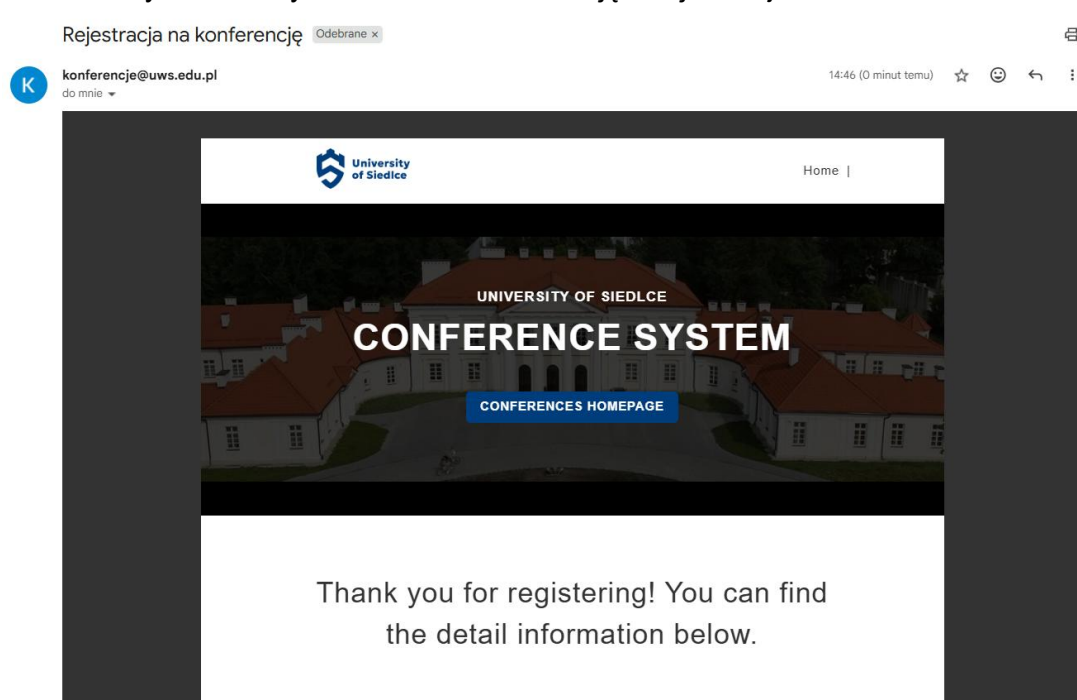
Rejestracja na konferencję Odebrane ×

K
konferencje@uws.edu.pl
do mnie

14:46 (0 minut temu)

University of Siedlce

Home |

UNIVERSITY OF SIEDLCE
CONFERENCE SYSTEM

CONFERENCES HOMEPAGE

Thank you for registering! You can find the detail information below.